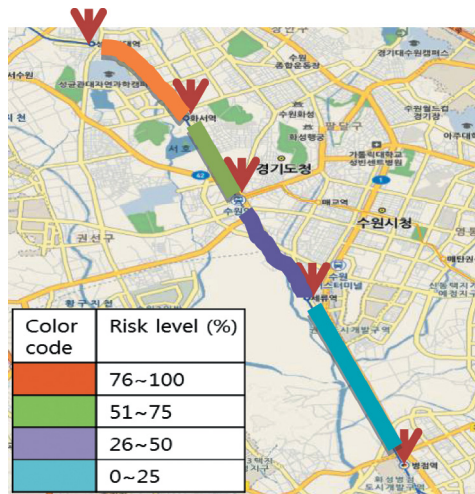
서수원

성균관대자연과학캠퍼스

수원 종합운동장

경기대수원캠퍼스

화서역

수원화성

화성행궁

팔달구

가톨릭대학교 성빈센트병원

수원월드컵 경기장

아주대

서호

42

경기도청

1

수원역

매교역

수원시청

권선구

영통

수원 버스터미널

세류역

시계방구역

신동택지개발 예정지구

황구지천

병점역

| Color code | Risk level (%) |
|---|---|
| | 76~100 |
| | 51~75 |
| | 26~50 |
| | 0~25 |